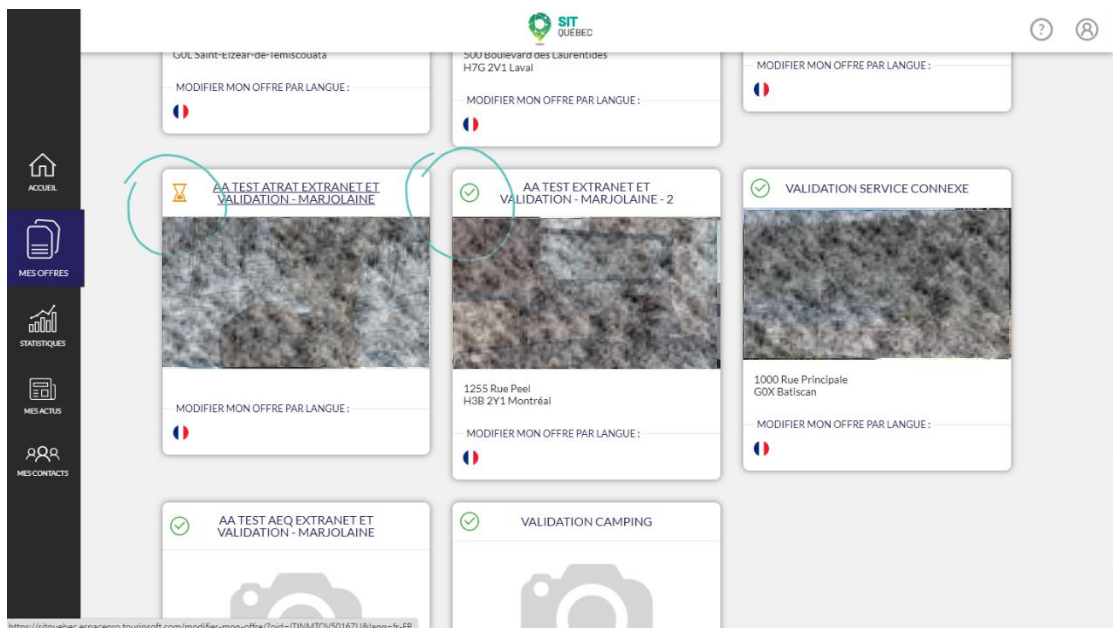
SIT QUÉBEC

ACCUEIL

MES OFFRES

STATISTIQUES

MES ACTUS

MES CONTACTS

G0L Saint-Elzéar-de-Témiscouata

MODIFIER MON OFFRE PAR LANGUE :

500 Boulevard des Laurentides
H7G 2V1 Laval

MODIFIER MON OFFRE PAR LANGUE :

MODIFIER MON OFFRE PAR LANGUE :

AA TEST ATRAT EXTRANET ET VALIDATION - MARJOLAINE

MODIFIER MON OFFRE PAR LANGUE :

AA TEST EXTRANET ET VALIDATION - MARJOLAINE - 2

1255 Rue Peel
H3B 2Y1 Montréal

MODIFIER MON OFFRE PAR LANGUE :

VALIDATION SERVICE CONNEXE

1000 Rue Principale
G0X Batiscan

MODIFIER MON OFFRE PAR LANGUE :

AA TEST AEQ EXTRANET ET VALIDATION - MARJOLAINE

VALIDATION CAMPING

https://sitquebec.espacepro.tourinsoft.com/modifier-mon-offre/?oid=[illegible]&lang=fr-FR